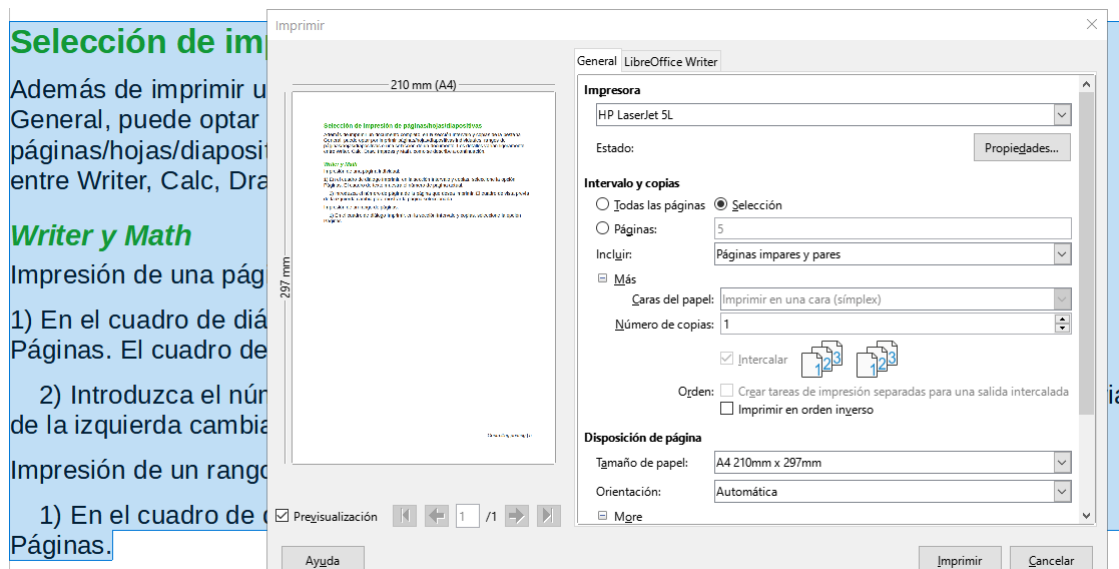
Selección de imp

Además de imprimir u General, puede optar páginas/hojas/diaposit entre Writer, Calc, Dra

Writer y Math

Impresión de una pág

1) En el cuadro de diá Páginas. El cuadro de

2) Introduzca el nún de la izquierda cambia

Impresión de un rango

1) En el cuadro de c Páginas.

ia

Imprimir

210 mm (A4)

297 mm

Selección de impresión de páginas/hojas/diapositivas

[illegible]

Writer y Math

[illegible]

☑ Previsualización

1 /1

General LibreOffice Writer

Impresora

HP LaserJet 5L

Estado:

Propiedades...

Intervalo y copias

○ Todas las páginas ◉ Selección

○ Páginas: 5

Incluir: Páginas impares y pares

⊟ Más

Caras del papel: Imprimir en una cara (símplex)

Número de copias: 1

☑ Intercalar

Orden: ☐ Crear tareas de impresión separadas para una salida intercalada

☐ Imprimir en orden inverso

Disposición de página

Tamaño de papel: A4 210mm x 297mm

Orientación: Automática

⊟ More

Ayuda

Imprimir

Cancelar